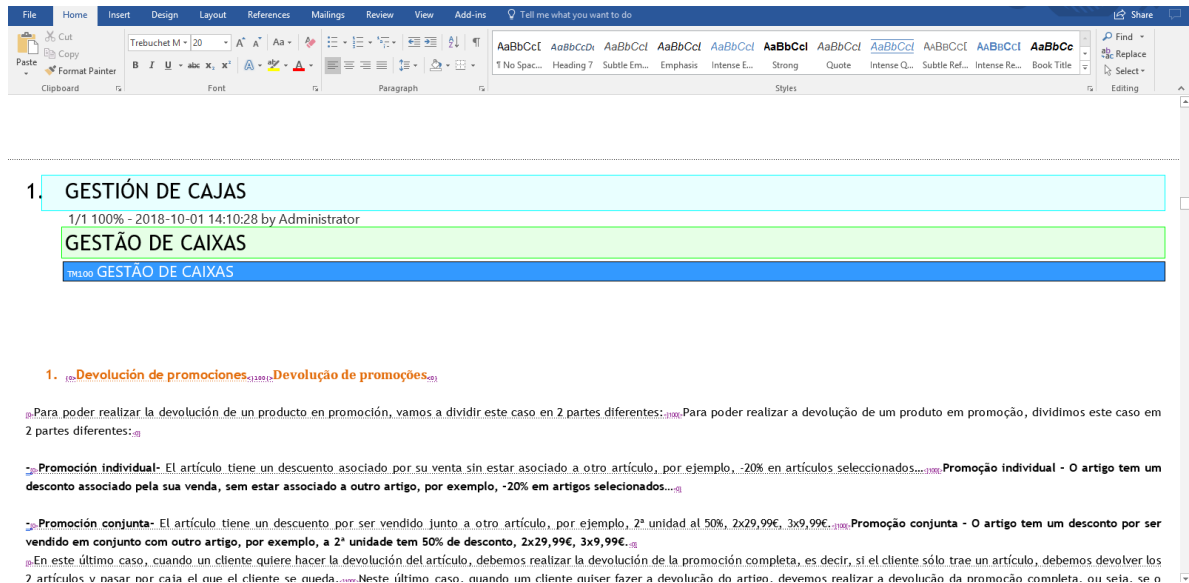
File Home Insert Design Layout References Mailings Review View Add-ins Tell me what you want to do Share

Cut Copy Paste Format Painter Clipboard

Trebuchet M 20 Font

Paragraph

AaBbCcI ¶ No Spac... AaBbCcDı Heading 7 AaBbCcI Subtle Em... AaBbCcI Emphasis AaBbCcI Intense E... AaBbCcI Strong AaBbCcI Quote AaBbCcI Intense Q... AaBbCcI Subtle Ref... AaBbCcI Intense Re... AaBbCc Book Title

Styles

Find Replace Select Editing

1. GESTIÓN DE CAJAS

1/1 100% - 2018-10-01 14:10:28 by Administrator

GESTÃO DE CAIXAS

TM100 GESTÃO DE CAIXAS

1. {0>Devolución de promociones<}100{>Devolução de promoções<0}

{0>Para poder realizar la devolución de un producto en promoción, vamos a dividir este caso en 2 partes diferentes:<}100{>Para poder realizar a devolução de um produto em promoção, dividimos este caso em 2 partes diferentes:<0}

-{0>Promoción individual- El artículo tiene un descuento asociado por su venta sin estar asociado a otro artículo, por ejemplo, -20% en artículos seleccionados…<}100{>Promoção individual - O artigo tem um desconto associado pela sua venda, sem estar associado a outro artigo, por exemplo, -20% em artigos selecionados…<0}

-{0>Promoción conjunta- El artículo tiene un descuento por ser vendido junto a otro artículo, por ejemplo, 2ª unidad al 50%, 2x29,99€, 3x9,99€.<}100{>Promoção conjunta - O artigo tem um desconto por ser vendido em conjunto com outro artigo, por exemplo, a 2ª unidade tem 50% de desconto, 2x29,99€, 3x9,99€.<0}

{0>En este último caso, cuando un cliente quiere hacer la devolución del artículo, debemos realizar la devolución de la promoción completa, es decir, si el cliente sólo trae un artículo, debemos devolver los 2 artículos y pasar por caja el que el cliente se queda.<}100{>Neste último caso, quando um cliente quiser fazer a devolução do artigo, devemos realizar a devolução da promoção completa, ou seja, se o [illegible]